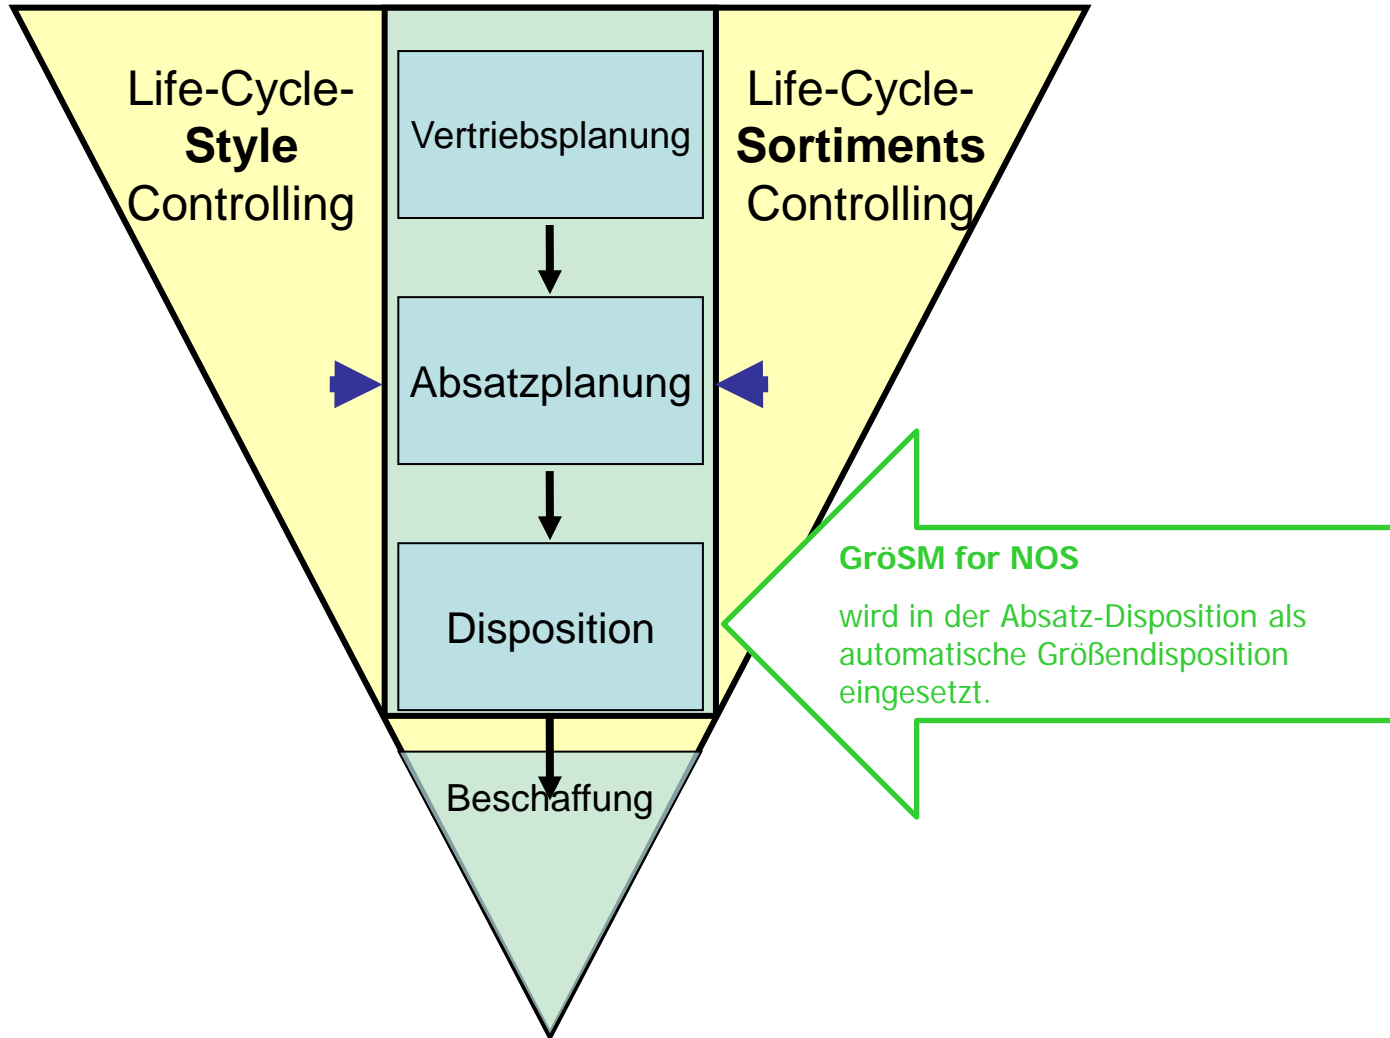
Life-Cycle-
Style
Controlling

Vertriebsplanung

Life-Cycle-
Sortiments
Controlling

Absatzplanung

Disposition

GröSM for NOS

wird in der Absatz-Disposition als automatische Größendisposition eingesetzt.

Beschaffung